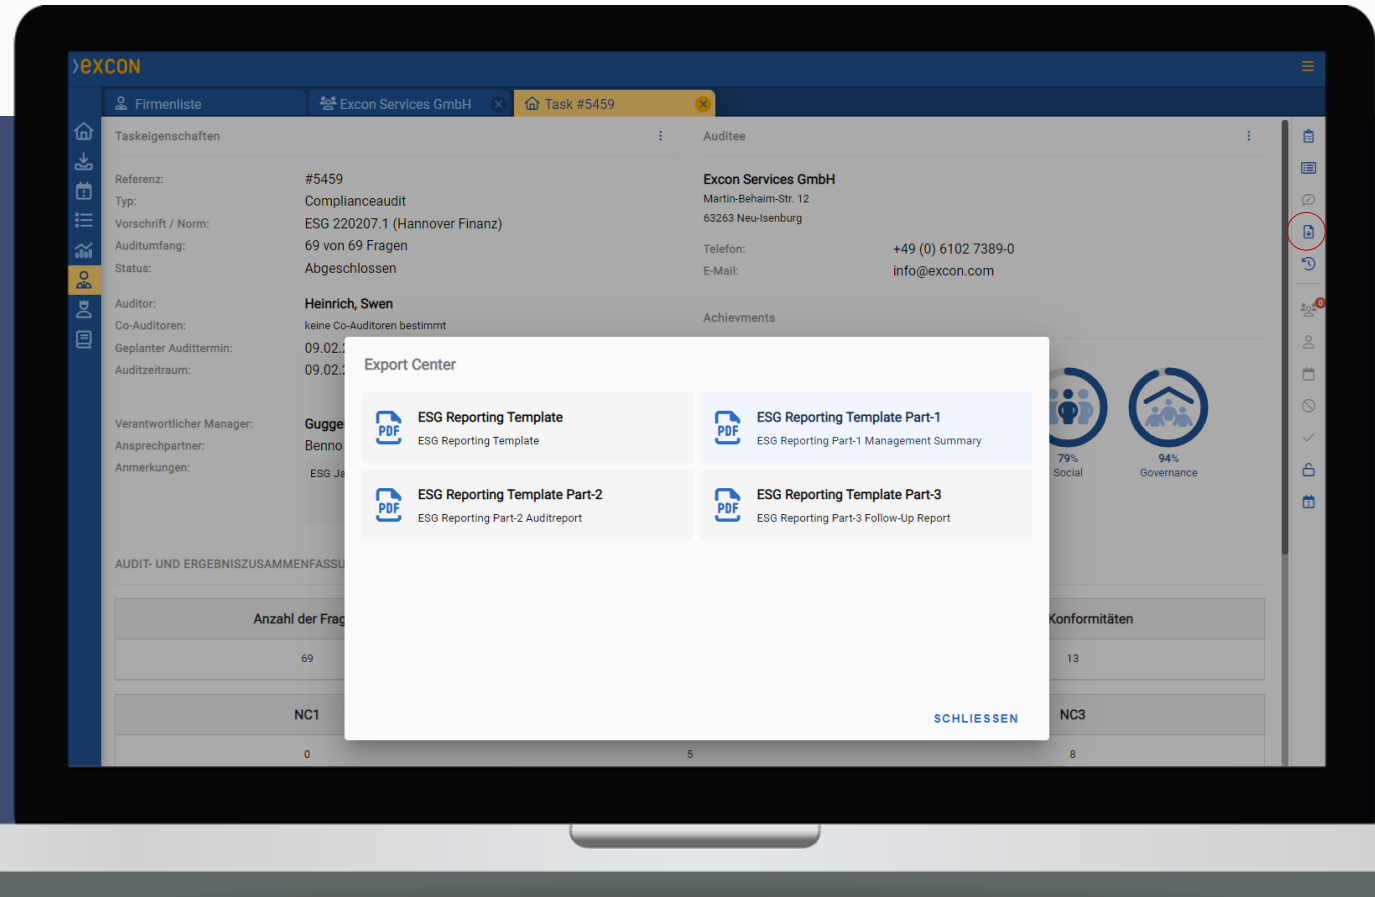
excon

Firmenliste
Excon Services GmbH
Task #5459

Taskeigenschaften

Referenz: #5459
Typ: Complianceaudit
Vorschrift / Norm: ESG 220207.1 (Hannover Finanz)
Auditumfang: 69 von 69 Fragen
Status: Abgeschlossen

Auditor: Heinrich, Swen
Co-Auditoren: keine Co-Auditoren bestimmt
Geplanter Audittermin: 09.02.
Auditzeitraum: 09.02.

Verantwortlicher Manager: Gugge
Ansprechpartner: Benno
Anmerkungen: ESG Ja

AUDIT- UND ERGEBNISZUSAMMENFASSU

Auditee

Excon Services GmbH
Martin-Behaim-Str. 12
63263 Neu-Isenburg

Telefon: +49 (0) 6102 7389-0
E-Mail: info@excon.com

Achievments

79% Social
94% Governance

Export Center

PDF ESG Reporting Template
ESG Reporting Template

PDF ESG Reporting Template Part-1
ESG Reporting Part-1 Management Summary

PDF ESG Reporting Template Part-2
ESG Reporting Part-2 Auditreport

PDF ESG Reporting Template Part-3
ESG Reporting Part-3 Follow-Up Report

SCHLIESSEN

| Anzahl der Frag | | Konformitäten |
|---|---|---|
| 69 | | 13 |
| NC1 | | NC3 |
| 0 | 5 | 8 |

0